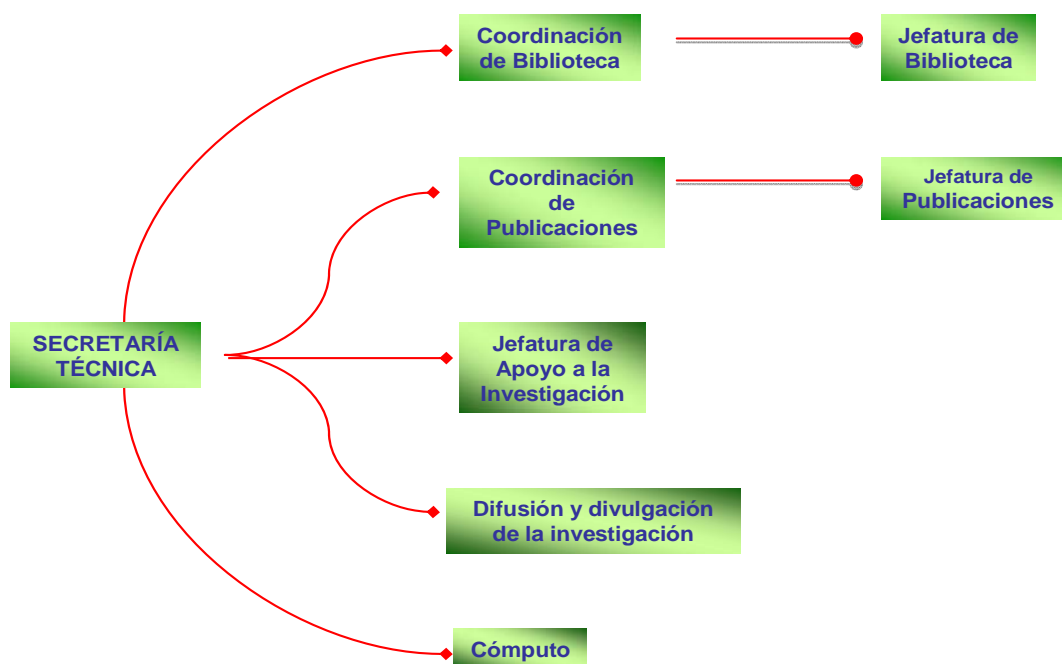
Coordinación de Biblioteca

Jefatura de Biblioteca

Coordinación de Publicaciones

Jefatura de Publicaciones

SECRETARÍA TÉCNICA

Jefatura de Apoyo a la Investigación

Difusión y divulgación de la investigación

Cómputo